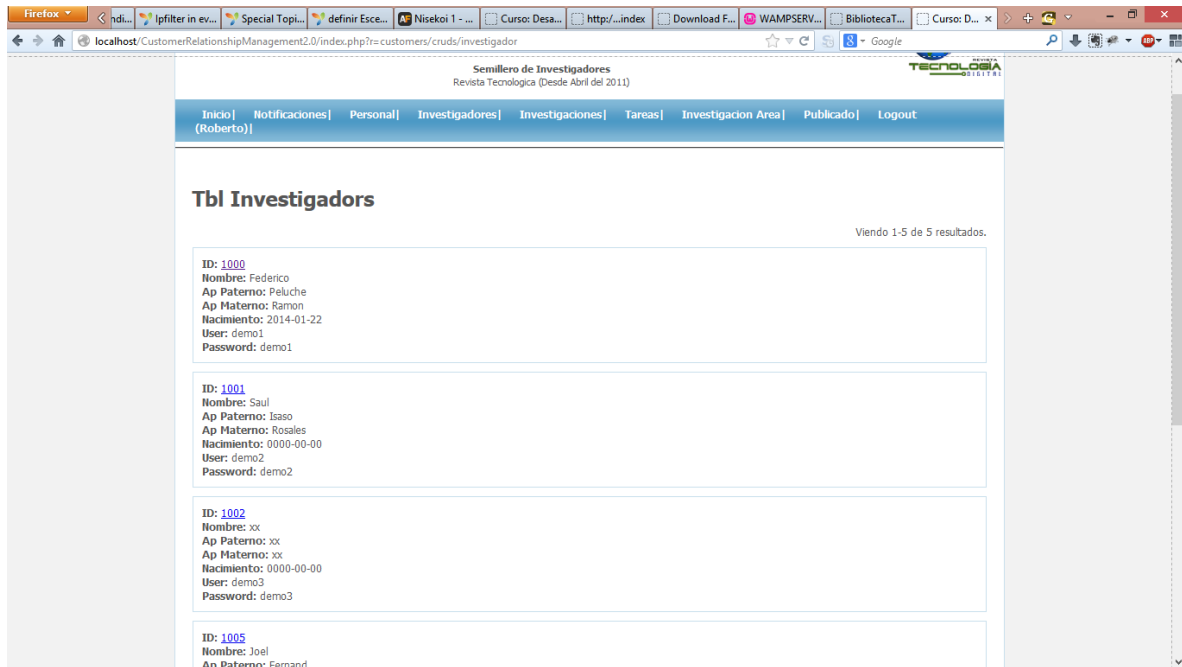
Firefox ndi... Ipfilter in ev... Special Topi... definir Esce... Nisekoi 1 - ... Curso: Desa... http:/...index Download F... WAMPSERV... BibliotecaT... Curso: D... ×

localhost/CustomerRelationshipManagement2.0/index.php?r=customers/cruds/investigador Google

Semillero de Investigadores
Revista Tecnologica (Desde Abril del 2011)

REVISTA TECNOLOGIA DIGITAL

Inicio| Notificaciones| Personal| Investigadores| Investigaciones| Tareas| Investigacion Area| Publicado| Logout (Roberto)|

Tbl Investigadors

Viendo 1-5 de 5 resultados.

**ID:** 1000
**Nombre:** Federico
**Ap Paterno:** Peluche
**Ap Materno:** Ramon
**Nacimiento:** 2014-01-22
**User:** demo1
**Password:** demo1

**ID:** 1001
**Nombre:** Saul
**Ap Paterno:** Isaso
**Ap Materno:** Rosales
**Nacimiento:** 0000-00-00
**User:** demo2
**Password:** demo2

**ID:** 1002
**Nombre:** xx
**Ap Paterno:** xx
**Ap Materno:** xx
**Nacimiento:** 0000-00-00
**User:** demo3
**Password:** demo3

**ID:** 1005
**Nombre:** Joel
**Ap Paterno:** Fernand